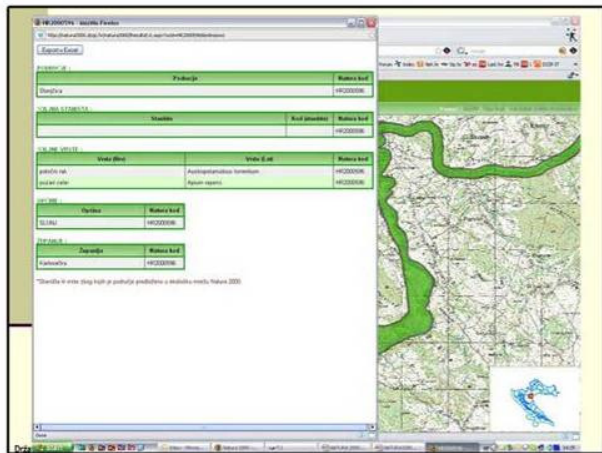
HR2000596 - Mozilla Firefox

Export u Excel

PODRUČJE :

| Područje | Natura kod |
|---|---|
| Dobr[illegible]a | HR2000596 |

CILJNA STANIŠTA :

| Stanište | Kod staništa | Natura kod |
|---|---|---|
| | | HR2000596 |

CILJNE VRSTE :

| Vrsta (Hrv) | Vrsta (Lat) | Natura kod |
|---|---|---|
| potočni rak | Austropotamobius torrentium | HR2000596 |
| veliki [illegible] | Aspius aspius | HR2000596 |

OPĆINE :

| Općina | Natura kod |
|---|---|
| SLUNJ | HR2000596 |

ŽUPANIJE :

| Županija | Natura kod |
|---|---|
| Karlovačka | HR2000596 |

*Staništa ili vrste zbog kojih je područje predloženo u ekološku mrežu Natura 2000

Done